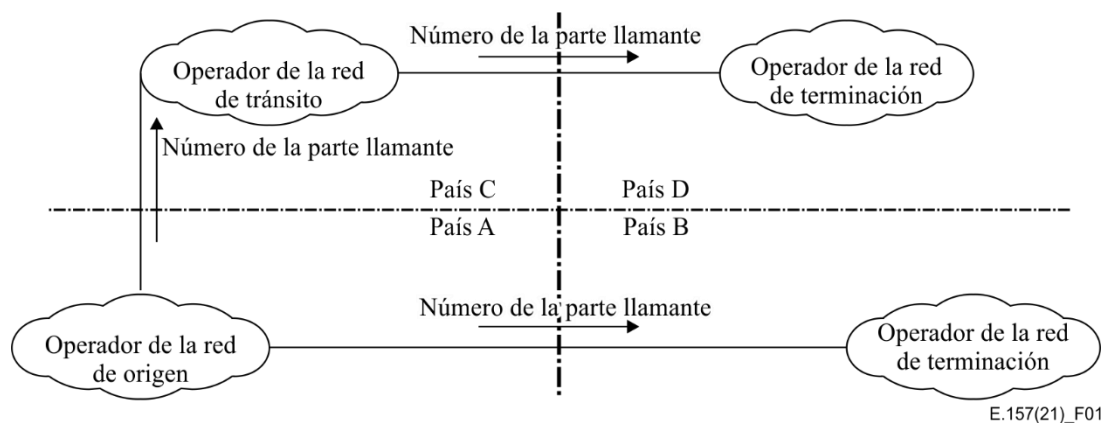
Número de la parte llamante

Operador de la red de tránsito

Operador de la red de terminación

Número de la parte llamante

País C

País D

País A

País B

Número de la parte llamante

Operador de la red de origen

Operador de la red de terminación

E.157(21)_F01